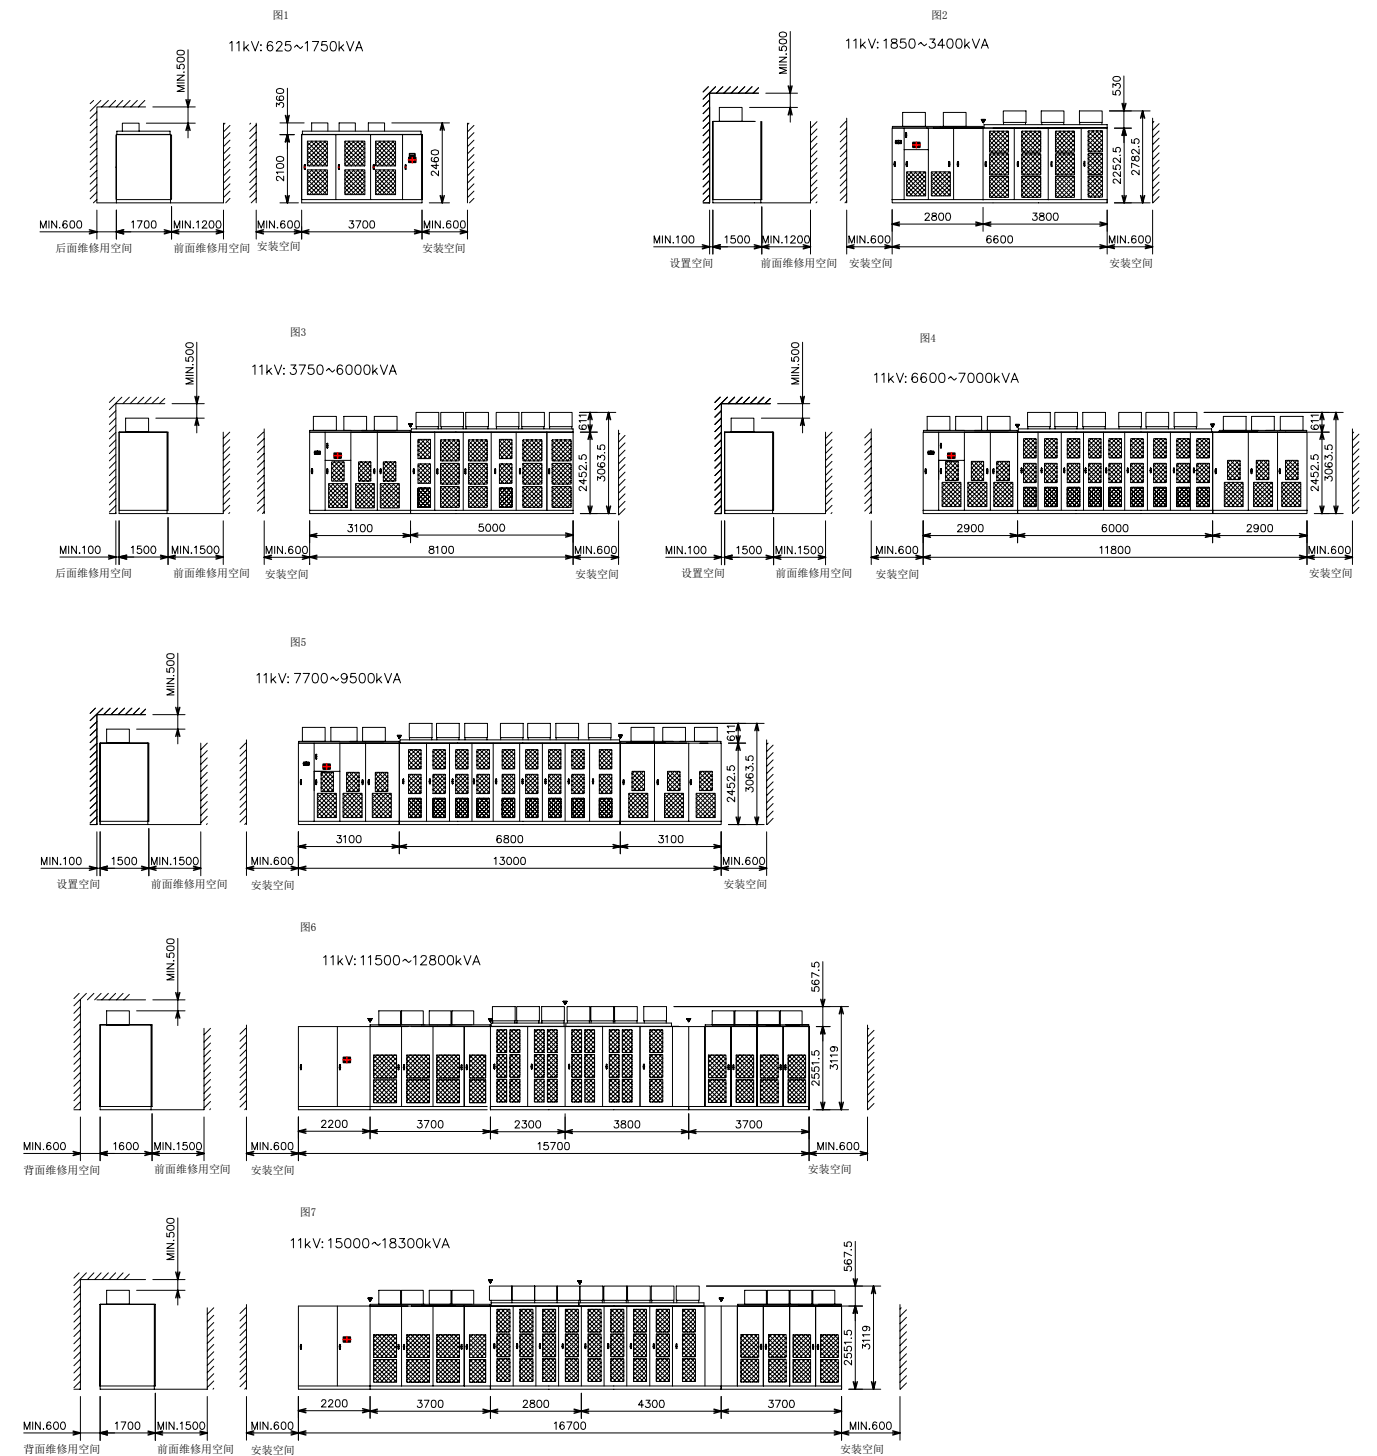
图1

11kV: 625~1750kVA

MIN.500
360
2100
2460

MIN.600　1700　MIN.1200　MIN.600　3700　MIN.600
后面维修用空间　前面维修用空间　安装空间　安装空间

图2

11kV: 1850~3400kVA

MIN.500
530
2252.5
2782.5

2800　3800
MIN.100　1500　MIN.1200　MIN.600　6600　MIN.600
设置空间　前面维修用空间　安装空间　安装空间

图3

11kV: 3750~6000kVA

MIN.500
611
2452.5
3063.5

3100　5000
MIN.100　1500　MIN.1500　MIN.600　8100　MIN.600
后面维修用空间　前面维修用空间　安装空间　安装空间

图4

11kV: 6600~7000kVA

MIN.500
611
2452.5
3063.5

2900　6000　2900
MIN.100　1500　MIN.1500　MIN.600　11800　MIN.600
设置空间　前面维修用空间　安装空间　安装空间

图5

11kV: 7700~9500kVA

MIN.500
611
2452.5
3063.5

3100　6800　3100
MIN.100　1500　MIN.1500　MIN.600　13000　MIN.600
设置空间　前面维修用空间　安装空间　安装空间

图6

11kV: 11500~12800kVA

MIN.500
567.5
2551.5
3119

2200　3700　2300　3800　3700
MIN.600　1600　MIN.1500　MIN.600　15700　MIN.600
背面维修用空间　前面维修用空间　安装空间　安装空间

图7

11kV: 15000~18300kVA

MIN.500
567.5
2551.5
3119

2200　3700　2800　4300　3700
MIN.600　1700　MIN.1500　MIN.600　16700　MIN.600
背面维修用空间　前面维修用空间　安装空间　安装空间